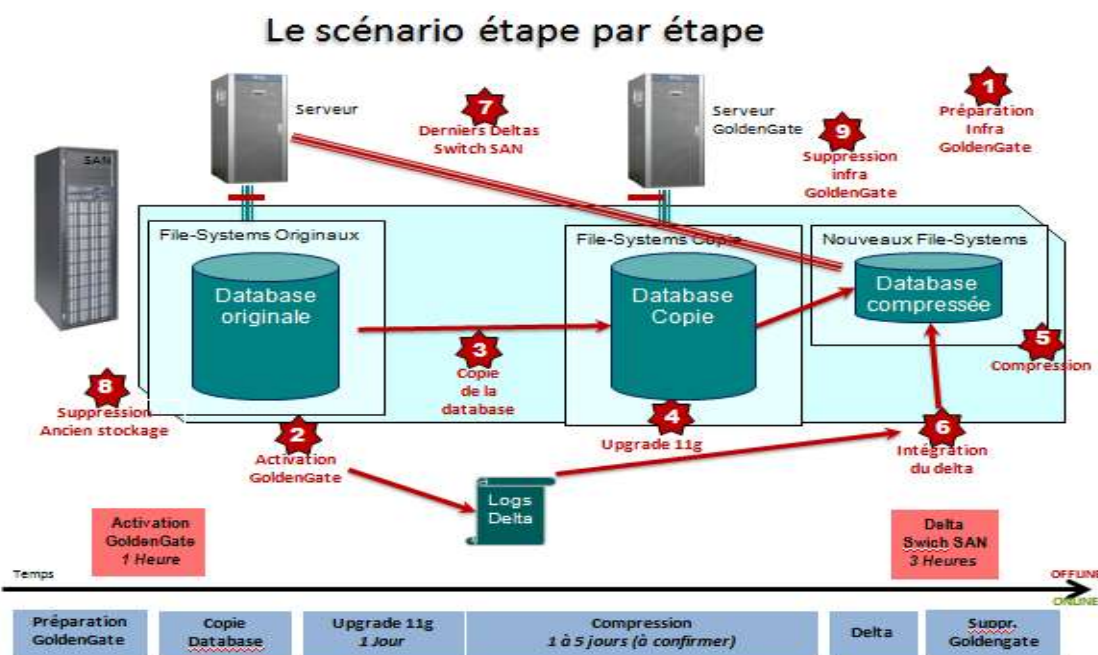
Le scénario étape par étape

SAN

Serveur

7
Derniers Deltas
Switch SAN

Serveur
GoldenGate

9
Suppression
infra
GoldenGate

1
Préparation
Infra
GoldenGate

File-Systems Originaux

Database
originale

File-Systems Copie

Database
Copie

Nouveaux File-Systems

Database
compressée

5
Compression

3
Copie
de la
database

8
Suppression
Ancien stockage

2
Activation
GoldenGate

4
Upgrade 11g

6
Intégration
du delta

Logs
Delta

Activation
GoldenGate
1 Heure

Delta
Swich SAN
3 Heures

Temps

OFFLINE

ONLINE

| Préparation GoldenGate | Copie Database | Upgrade 11g 1 Jour | Compression 1 à 5 jours (à confirmer) | Delta | Suppr. Goldengate |
|---|---|---|---|---|---|